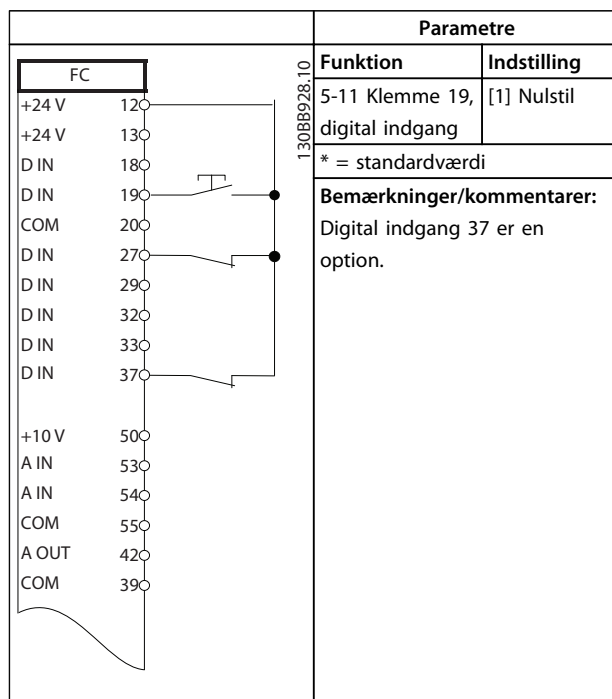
| | Parametre | |
|---|---|---|
| | **Funktion** | **Indstilling** |
| | 5-11 Klemme 19, digital indgang | [1] Nulstil |
| | * = standardværdi | |
| | **Bemærkninger/kommentarer:** Digital indgang 37 er en option. | |

FC
+24 V 12
+24 V 13
D IN 18
D IN 19
COM 20
D IN 27
D IN 29
D IN 32
D IN 33
D IN 37
+10 V 50
A IN 53
A IN 54
COM 55
A OUT 42
COM 39

130BB928.10